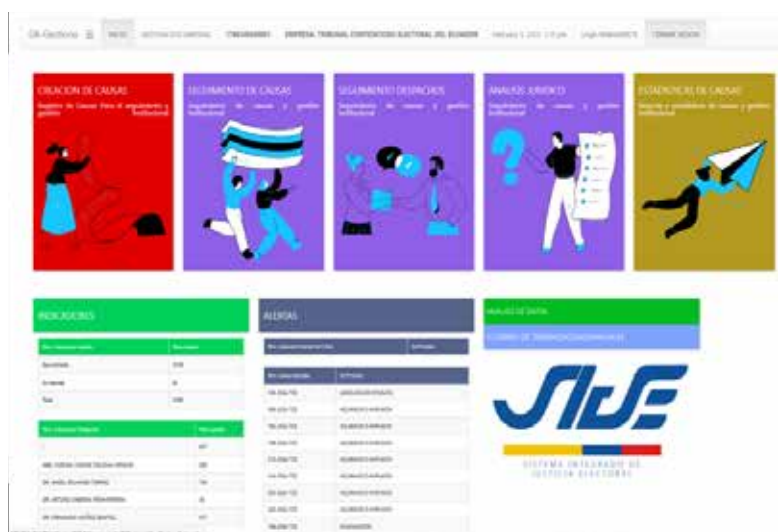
CR-Electoral ☰ INICIO GESTION DOCUMENTAL CONVENIOS EMPRESA: TRIBUNAL CONTENCIOSO ELECTORAL DEL ECUADOR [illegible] CERRAR SESION

CREACION DE CAUSAS
Registro de Causas Para el seguimiento y gestión Institucional

SEGUIMIENTO DE CAUSAS
Seguimiento de causas y gestión Institucional

SEGUIMIENTO DESPACHOS
Seguimiento de causas y gestión Institucional

ANALISIS JURIDICO
Seguimiento de causas y gestión Institucional

ESTADISTICAS DE CAUSAS
Reporte y estadísticas de causas y gestión Institucional

INDICADORES

| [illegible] | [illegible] |
|---|---|
| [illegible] | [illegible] |
| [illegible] | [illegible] |
| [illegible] | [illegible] |

| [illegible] | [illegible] |
|---|---|
| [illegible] | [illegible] |
| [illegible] | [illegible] |
| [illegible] | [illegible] |
| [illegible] | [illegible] |
| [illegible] | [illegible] |

ALERTAS

| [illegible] | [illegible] |
|---|---|

| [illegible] | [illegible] |
|---|---|
| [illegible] | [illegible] |
| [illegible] | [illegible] |
| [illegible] | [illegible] |
| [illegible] | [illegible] |
| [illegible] | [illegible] |
| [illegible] | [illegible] |
| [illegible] | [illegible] |
| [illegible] | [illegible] |
| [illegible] | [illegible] |

ANALISIS DE DATOS
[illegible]

SIJE
SISTEMA INTEGRADO DE JUSTICIA ELECTORAL